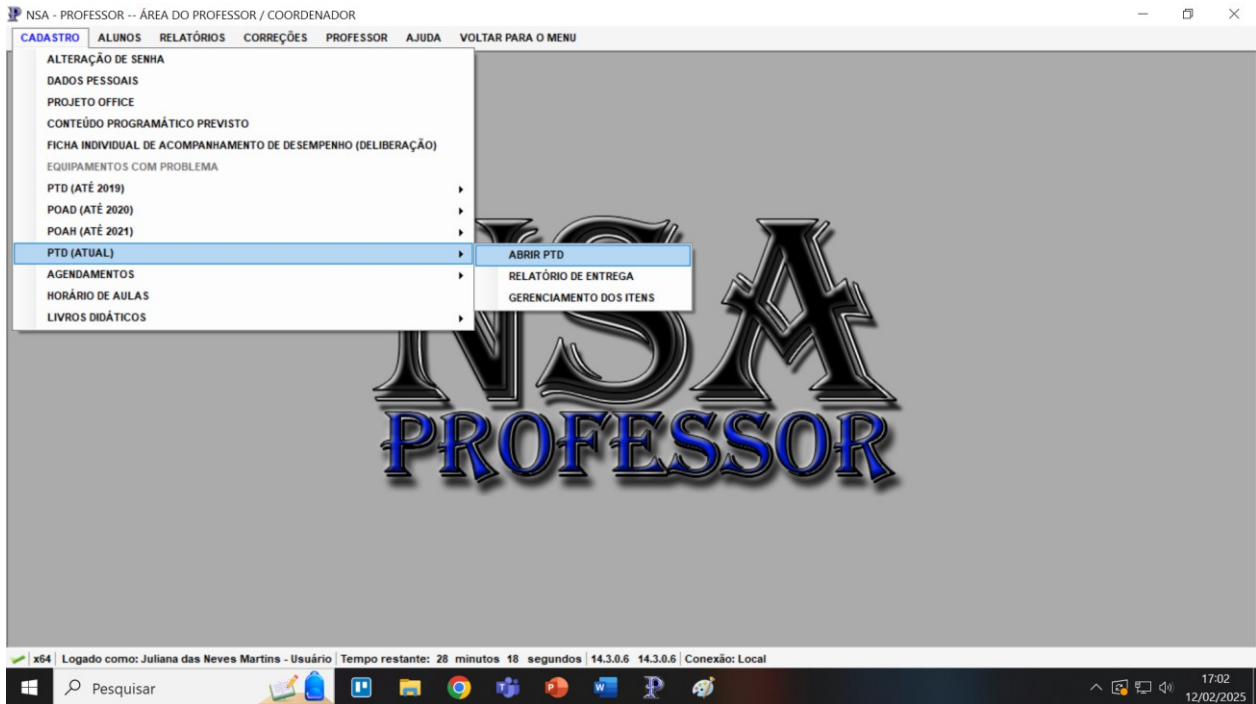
NSA - PROFESSOR -- ÁREA DO PROFESSOR / COORDENADOR

CADASTRO ALUNOS RELATÓRIOS CORREÇÕES PROFESSOR AJUDA VOLTAR PARA O MENU

ALTERAÇÃO DE SENHA
DADOS PESSOAIS
PROJETO OFFICE
CONTEÚDO PROGRAMÁTICO PREVISTO
FICHA INDIVIDUAL DE ACOMPANHAMENTO DE DESEMPENHO (DELIBERAÇÃO)
EQUIPAMENTOS COM PROBLEMA
PTD (ATÉ 2019)
POAD (ATÉ 2020)
POAH (ATÉ 2021)
PTD (ATUAL)
AGENDAMENTOS
HORÁRIO DE AULAS
LIVROS DIDÁTICOS

ABRIR PTD
RELATÓRIO DE ENTREGA
GERENCIAMENTO DOS ITENS

NSA
PROFESSOR

x64 Logado como: Juliana das Neves Martins - Usuário Tempo restante: 28 minutos 18 segundos 14.3.0.6 14.3.0.6 Conexão: Local

Pesquisar

17:02
12/02/2025